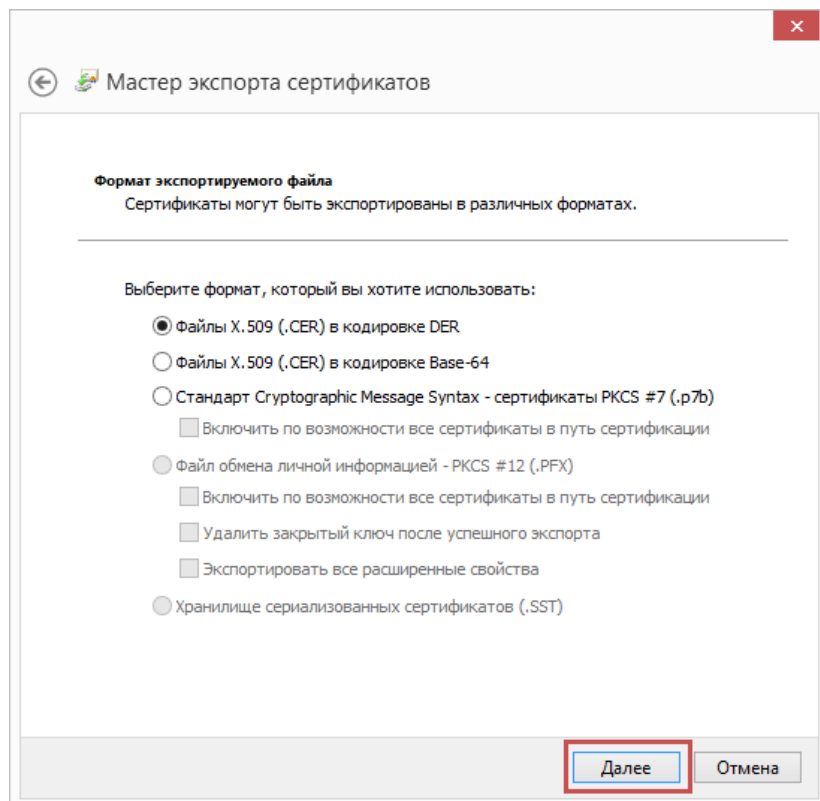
Мастер экспорта сертификатов

Формат экспортируемого файла
Сертификаты могут быть экспортированы в различных форматах.

Выберите формат, который вы хотите использовать:

Файлы X.509 (.CER) в кодировке DER

Файлы X.509 (.CER) в кодировке Base-64

Стандарт Cryptographic Message Syntax - сертификаты PKCS #7 (.p7b)

Включить по возможности все сертификаты в путь сертификации

Файл обмена личной информацией - PKCS #12 (.PFX)

Включить по возможности все сертификаты в путь сертификации

Удалить закрытый ключ после успешного экспорта

Экспортировать все расширенные свойства

Хранилище сериализованных сертификатов (.SST)

Далее

Отмена